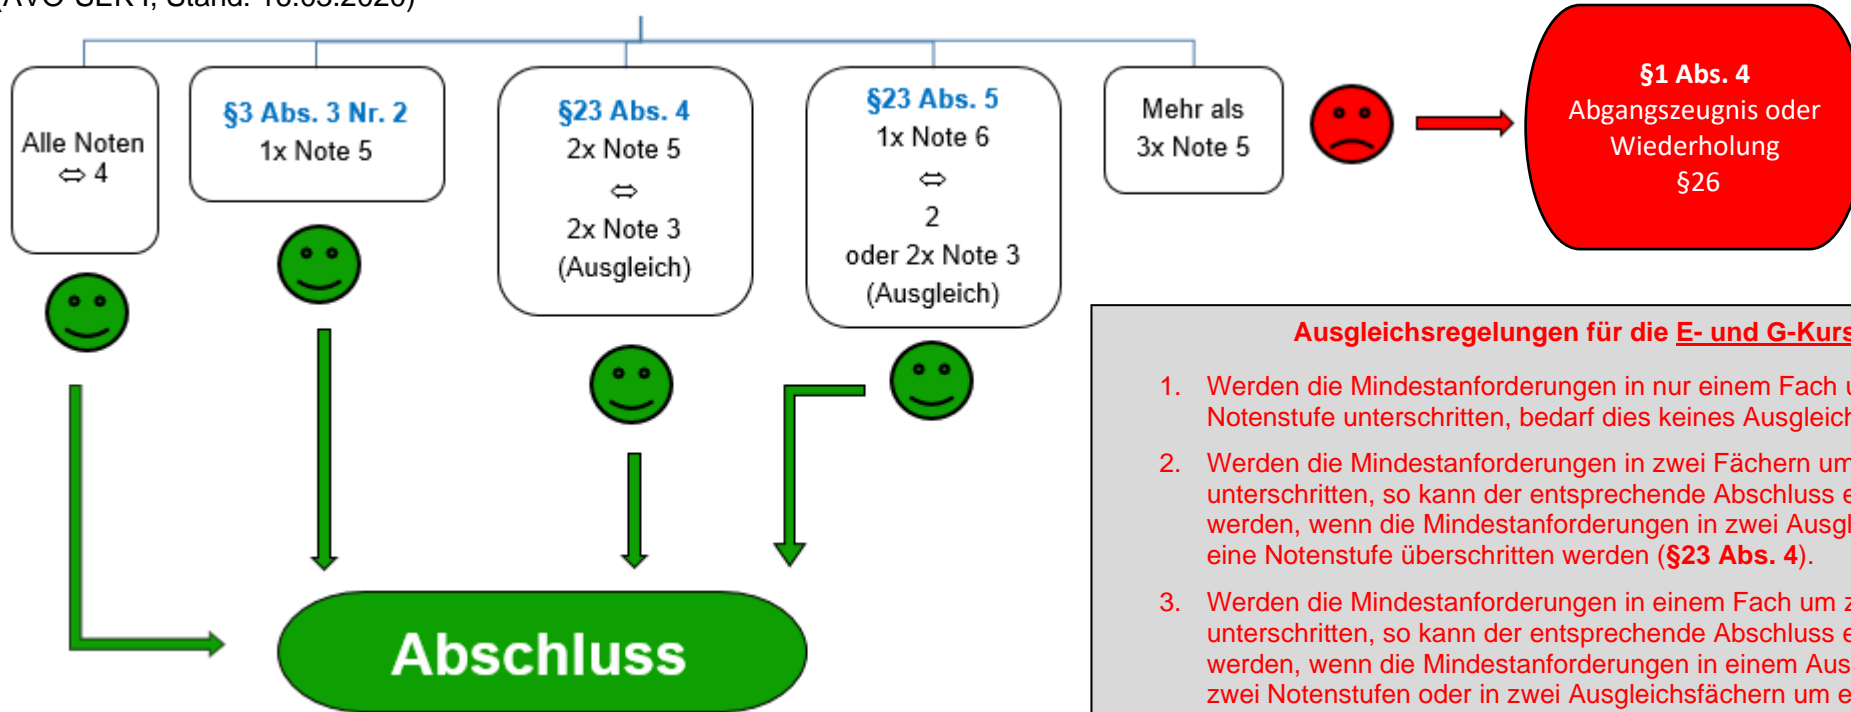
(AVO SEK I, Stand: 16.05.2020)

Alle Noten ⇔ 4

**§3 Abs. 3 Nr. 2**
1x Note 5

**§23 Abs. 4**
2x Note 5
⇔
2x Note 3
(Ausgleich)

**§23 Abs. 5**
1x Note 6
⇔
2
oder 2x Note 3
(Ausgleich)

Mehr als
3x Note 5

**§1 Abs. 4**
Abgangszeugnis oder Wiederholung
§26

Abschluss

**Ausgleichsregelungen für die E- und G-Kurs**

1. Werden die Mindestanforderungen in nur einem Fach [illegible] Notenstufe unterschritten, bedarf dies keines Ausgleich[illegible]

2. Werden die Mindestanforderungen in zwei Fächern um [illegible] unterschritten, so kann der entsprechende Abschluss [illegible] werden, wenn die Mindestanforderungen in zwei Ausgl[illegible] eine Notenstufe überschritten werden (**§23 Abs. 4**).

3. Werden die Mindestanforderungen in einem Fach um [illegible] unterschritten, so kann der entsprechende Abschluss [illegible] werden, wenn die Mindestanforderungen in einem Aus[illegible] zwei Notenstufen oder in zwei Ausgleichsfächern um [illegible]